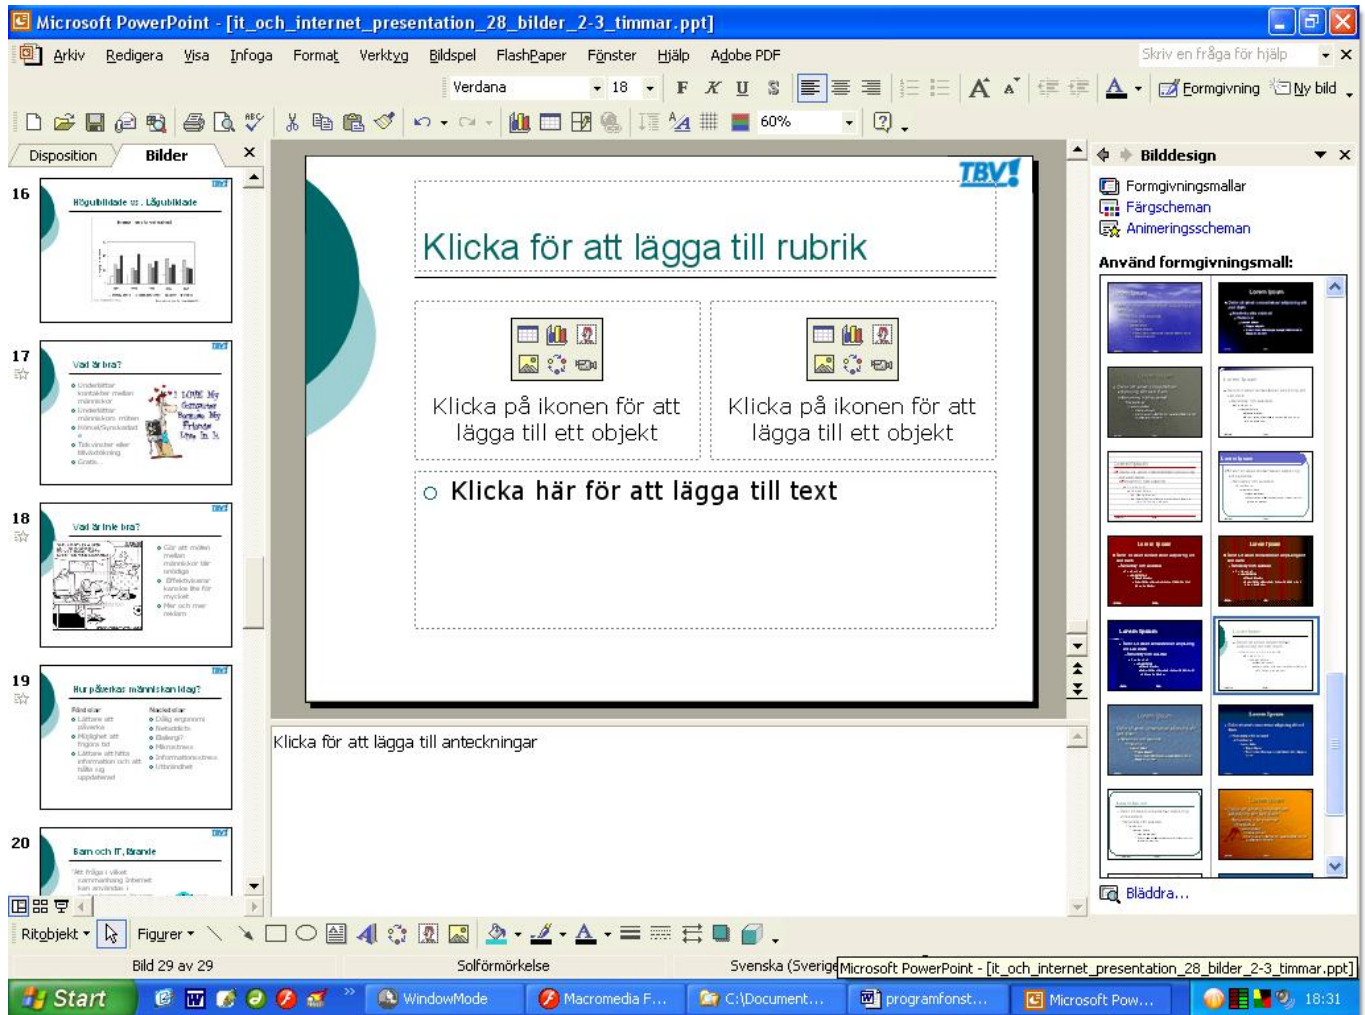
Microsoft PowerPoint - [it_och_internet_presentation_28_bilder_2-3_timmar.ppt]

Arkiv Redigera Visa Infoga Format Verktyg Bildspel FlashPaper Fönster Hjälp Adobe PDF

Skriv en fråga för hjälp

Verdana 18 F K U S A Formgivning Ny bild

60%

Disposition Bilder

16
Högupplösta vs. Lågupplösta

17
Vad är bra?

18
Vad är inte bra?

19
Hur påverkas människan idag?

20
Barn och IT, Brande

TBV

Klicka för att lägga till rubrik

Klicka på ikonen för att lägga till ett objekt

Klicka på ikonen för att lägga till ett objekt

Klicka här för att lägga till text

Klicka för att lägga till anteckningar

Bilddesign

Formgivningsmallar
Färgscheman
Animeringsscheman

Använd formgivningsmall:

Bläddra...

Ritobjekt Figurer

Bild 29 av 29 Solförmörkelse Svenska (Sverige)

Microsoft PowerPoint - [it_och_internet_presentation_28_bilder_2-3_timmar.ppt]

Start WindowMode Macromedia F... C:\Document... programfonst... Microsoft Pow... 18:31